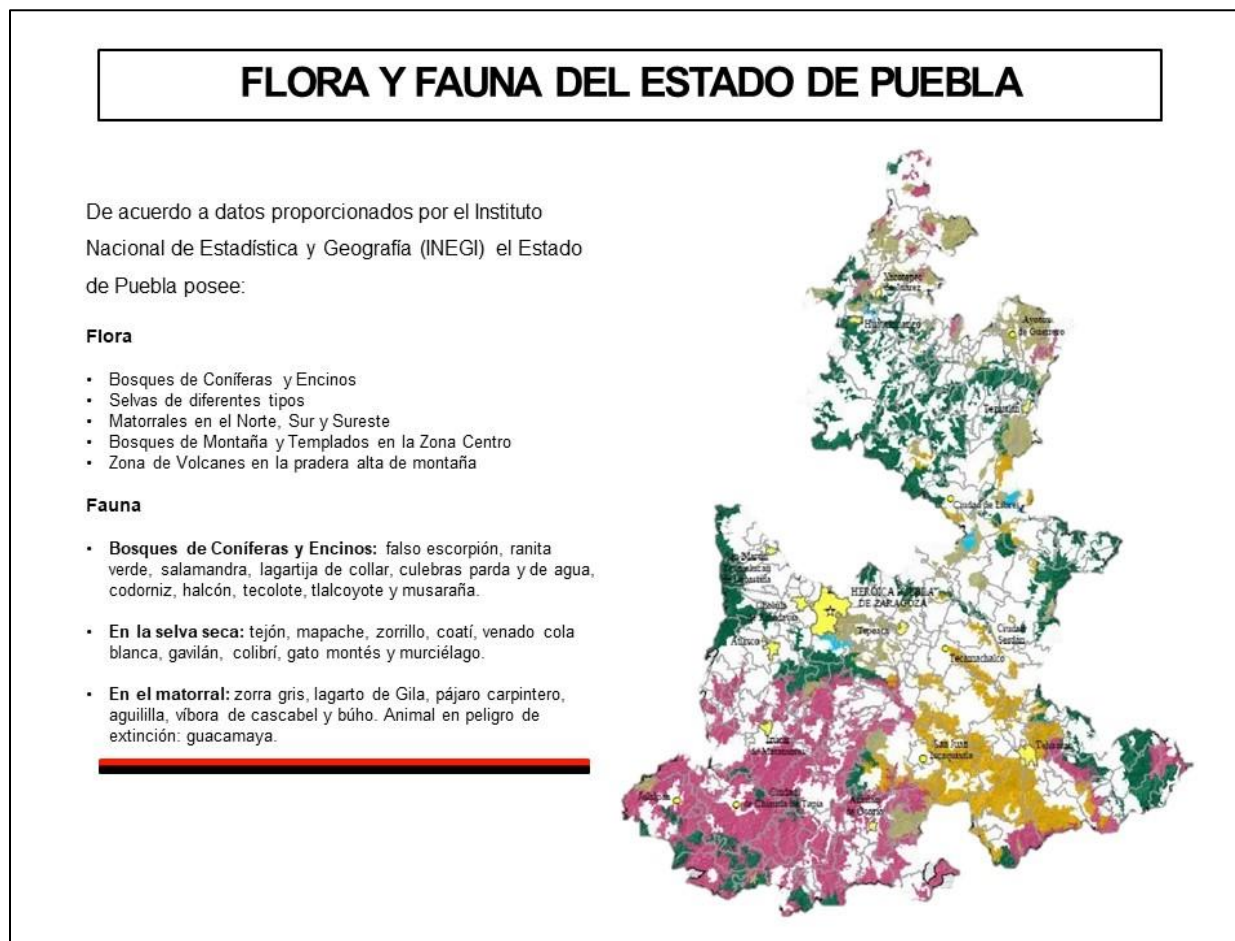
FLORA Y FAUNA DEL ESTADO DE PUEBLA

De acuerdo a datos proporcionados por el Instituto Nacional de Estadística y Geografía (INEGI) el Estado de Puebla posee:

Flora

- Bosques de Coníferas y Encinos
- Selvas de diferentes tipos
- Matorrales en el Norte, Sur y Sureste
- Bosques de Montaña y Templados en la Zona Centro
- Zona de Volcanes en la pradera alta de montaña

Fauna

- Bosques de Coníferas y Encinos: falso escorpión, ranita verde, salamandra, lagartija de collar, culebras parda y de agua, codorniz, halcón, tecolote, tlalcoyote y musaraña.

- En la selva seca: tejón, mapache, zorrillo, coatí, venado cola blanca, gavilán, colibrí, gato montés y murciélago.

- En el matorral: zorra gris, lagarto de Gila, pájaro carpintero, aguililla, víbora de cascabel y búho. Animal en peligro de extinción: guacamaya.

Xicotepec de Juárez
Huauchinango
Ayotoxco de Guerrero
Teziutlán
Ciudad de Libres
San Martín Texmelucan de Labastida
Cholula de Rivadavia
HERÓICA PUEBLA DE ZARAGOZA
Tepeaca
Ciudad Serdán
Atlixco
Tecamachalco
Izúcar de Matamoros
San José Acatepec
Tehuacán
Ciudad de Chiautla de Tapia
Acatlán de Osorio
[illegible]